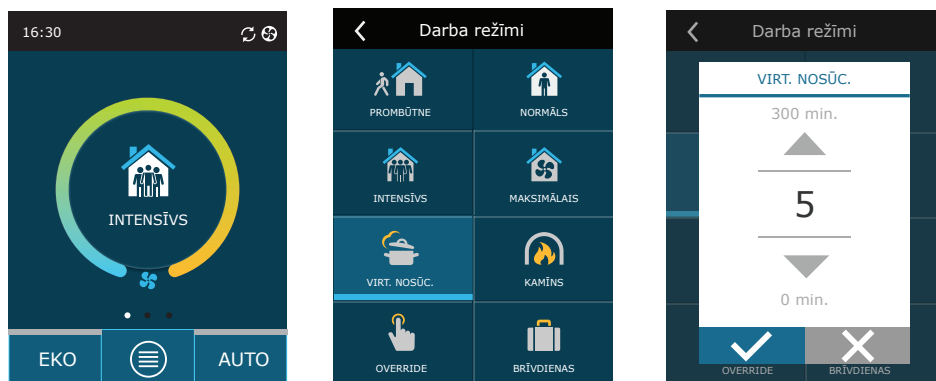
16:30

INTENSĪVS

EKO

AUTO

Darba režīmi

PROMBŪTNE

NORMĀLS

INTENSĪVS

MAKSIMĀLAIS

VIRT. NOSŪC.

KAMĪNS

OVERRIDE

BRĪVDIENAS

Darba režīmi

VIRT. NOSŪC.

300 min.

5

0 min.

OVERRIDE

BRĪVDIENAS